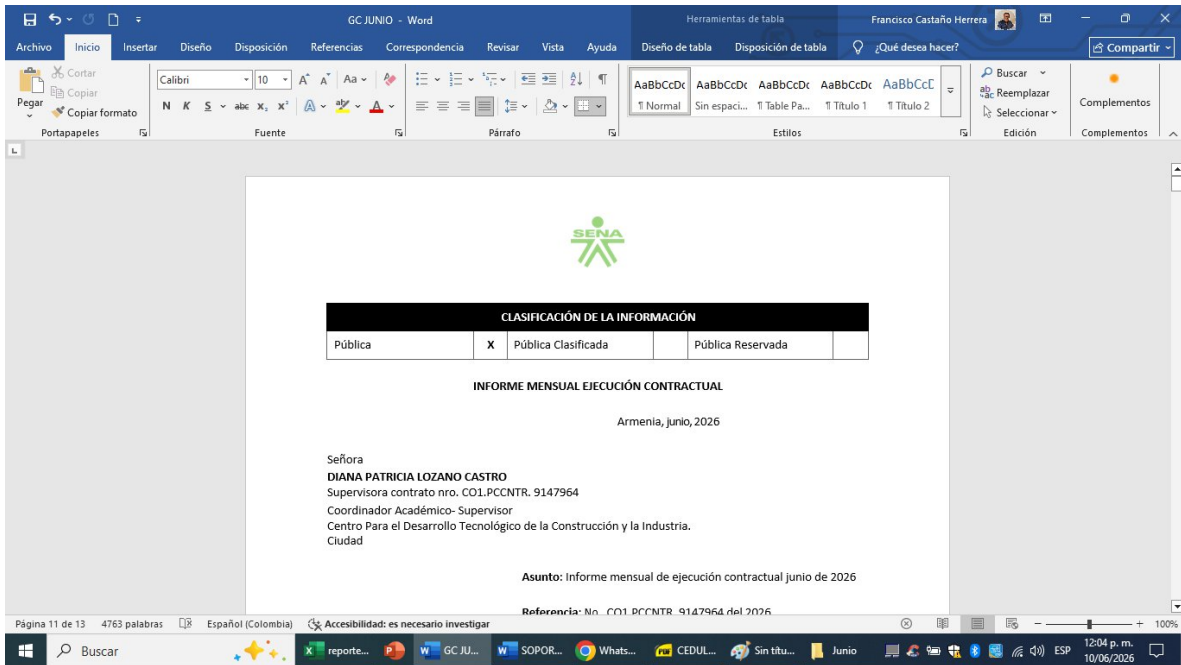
GC JUNIO - Word
Herramientas de tabla
Francisco Castaño Herrera
Archivo Inicio Insertar Diseño Disposición Referencias Correspondencia Revisar Vista Ayuda Diseño de tabla Disposición de tabla ¿Qué desea hacer? Compartir
Pegar Cortar Copiar Copiar formato
Portapapeles
Calibri 10
Fuente
Párrafo
AaBbCcDc ¶ Normal AaBbCcDc Sin espaci... AaBbCcDc ¶ Table Pa... AaBbCcDc ¶ Título 1 AaBbCcD ¶ Título 2
Estilos
Buscar Reemplazar Seleccionar
Edición
Complementos
Complementos

SENA

| CLASIFICACIÓN DE LA INFORMACIÓN | | | | | |
|---|---|---|---|---|---|
| Pública | X | Pública Clasificada | | Pública Reservada | |

INFORME MENSUAL EJECUCIÓN CONTRACTUAL

Armenia, junio, 2026

Señora
DIANA PATRICIA LOZANO CASTRO
Supervisora contrato nro. CO1.PCCNTR. 9147964
Coordinador Académico- Supervisor
Centro Para el Desarrollo Tecnológico de la Construcción y la Industria.
Ciudad

Asunto: Informe mensual de ejecución contractual junio de 2026

Referencia: No. CO1.PCCNTR. 9147964 del 2026

Página 11 de 13 4763 palabras Español (Colombia) Accesibilidad: es necesario investigar 100%
Buscar reporte... GC JU... SOPOR... Whats... CEDUL... Sin títu... Junio ESP 12:04 p. m. 10/06/2026